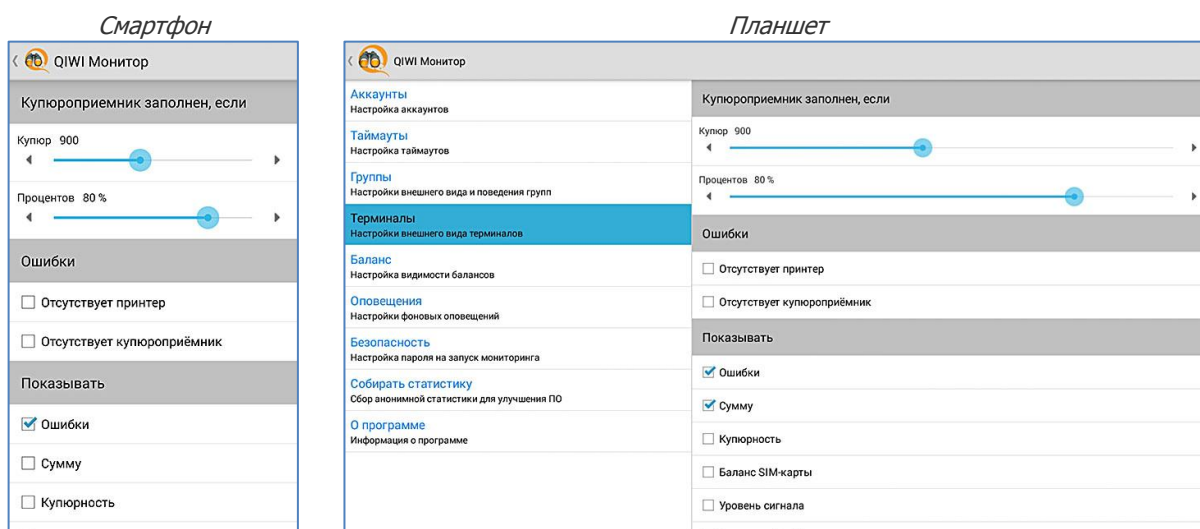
Смартфон

QIWI Монитор

Купюроприемник заполнен, если

Купюр 900

Процентов 80 %

Ошибки

Отсутствует принтер

Отсутствует купюроприёмник

Показывать

Ошибки

Сумму

Купюрность

Планшет

QIWI Монитор

Аккаунты
Настройка аккаунтов

Таймауты
Настройка таймаутов

Группы
Настройки внешнего вида и поведения групп

Терминалы
Настройки внешнего вида терминалов

Баланс
Настройка видимости балансов

Оповещения
Настройки фоновых оповещений

Безопасность
Настройка пароля на запуск мониторинга

Собирать статистику
Сбор анонимной статистики для улучшения ПО

О программе
Информация о программе

Купюроприемник заполнен, если

Купюр 900

Процентов 80 %

Ошибки

Отсутствует принтер

Отсутствует купюроприёмник

Показывать

Ошибки

Сумму

Купюрность

Баланс SIM-карты

Уровень сигнала